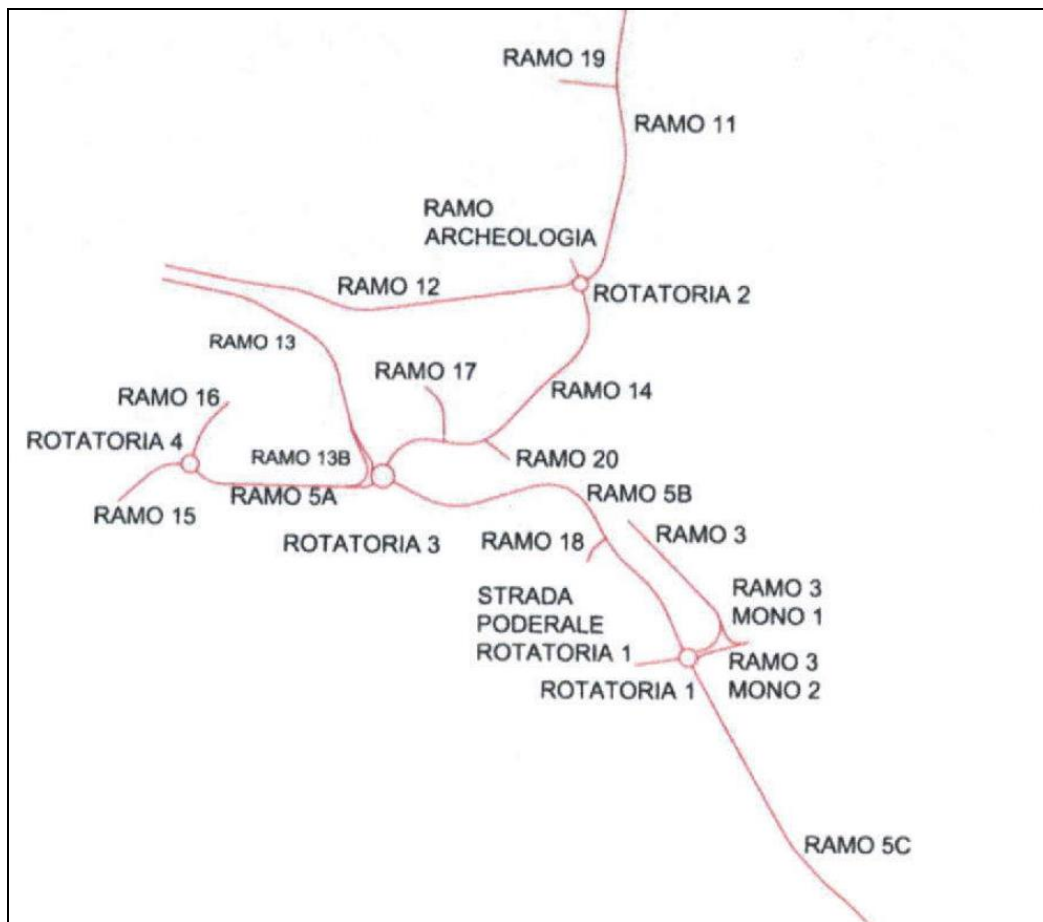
RAMO 19

RAMO 11

RAMO ARCHEOLOGIA

RAMO 12

ROTATORIA 2

RAMO 13

RAMO 17

RAMO 14

RAMO 16

ROTATORIA 4

RAMO 13B

RAMO 20

RAMO 5A

RAMO 5B

RAMO 15

RAMO 3

ROTATORIA 3

RAMO 18

STRADA PODERALE ROTATORIA 1

RAMO 3 MONO 1

RAMO 3 MONO 2

ROTATORIA 1

RAMO 5C